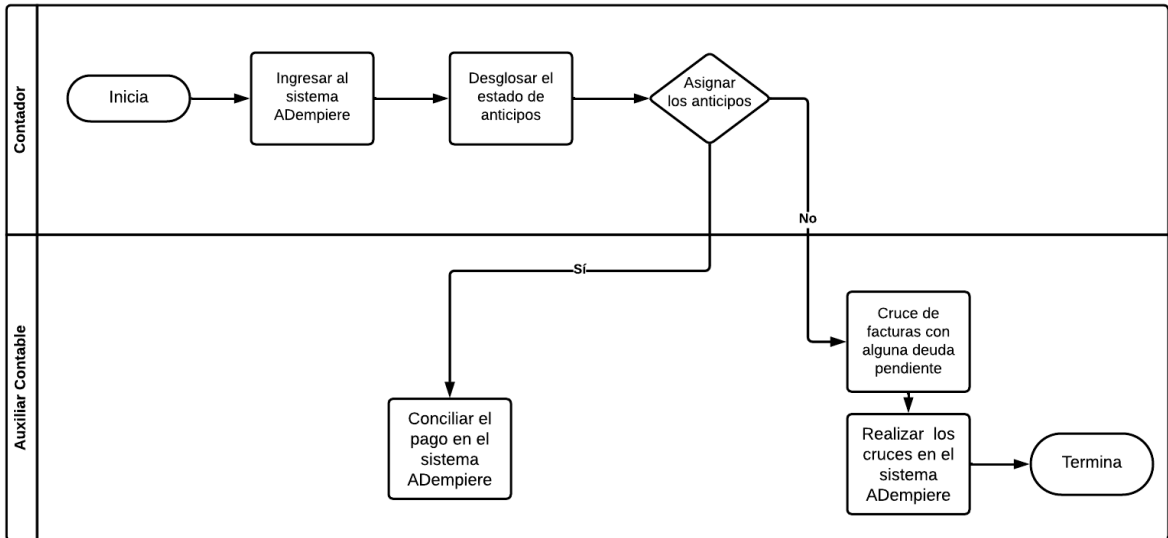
Contador

Inicia

Ingresar al sistema ADempiere

Desglosar el estado de anticipos

Asignar los anticipos

No

Sí

Auxiliar Contable

Cruce de facturas con alguna deuda pendiente

Conciliar el pago en el sistema ADempiere

Realizar los cruces en el sistema ADempiere

Termina